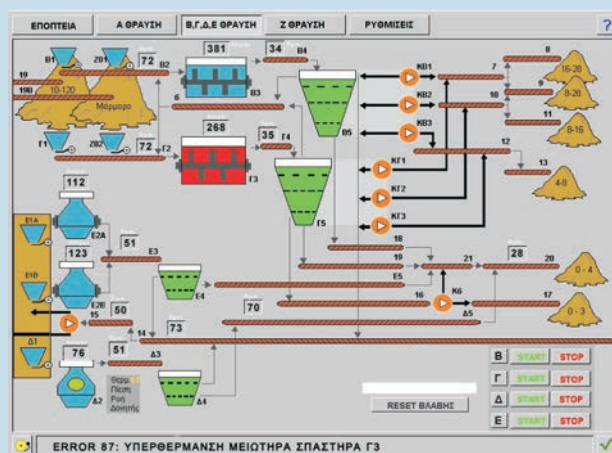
ΕΠΟΠΤΕΙΑ
Α ΘΡΑΥΣΗ
Β,Γ,Δ,Ε ΘΡΑΥΣΗ
Ζ ΘΡΑΥΣΗ
ΡΥΘΜΙΣΕΙΣ
?

Β1
Ζ01
19
19Β
10-120
Μάρμαρο
72
Β2
381
34
Β4
Β3
6
Γ1
Ζ02
72
Γ2
268
Γ3
35
Γ4
Β5
Γ5
ΚΒ1
ΚΒ2
ΚΒ3
ΚΓ1
ΚΓ2
ΚΓ3
7
8
16-20
9
8-20
10
11
8-16
12
13
4-8
112
Ε1Α
Ε2Α
123
Ε1Β
Ε2Β
51
Ε3
Ε4
18
19
Ε5
21
28
20
0 - 4
16
Κ6
Δ5
17
0 - 3
15
50
14
73
70
Δ1
76
51
Δ3
Δ2
Δ4
Θερμ.
Πίεση
Ροή
Δονήσεις
RESET ΒΛΑΒΗΣ
Β START STOP
Γ START STOP
Δ START STOP
Ε START STOP
ERROR 87: ΥΠΕΡΘΕΡΜΑΝΣΗ ΜΕΙΩΤΗΡΑ ΣΠΑΣΤΗΡΑ Γ3